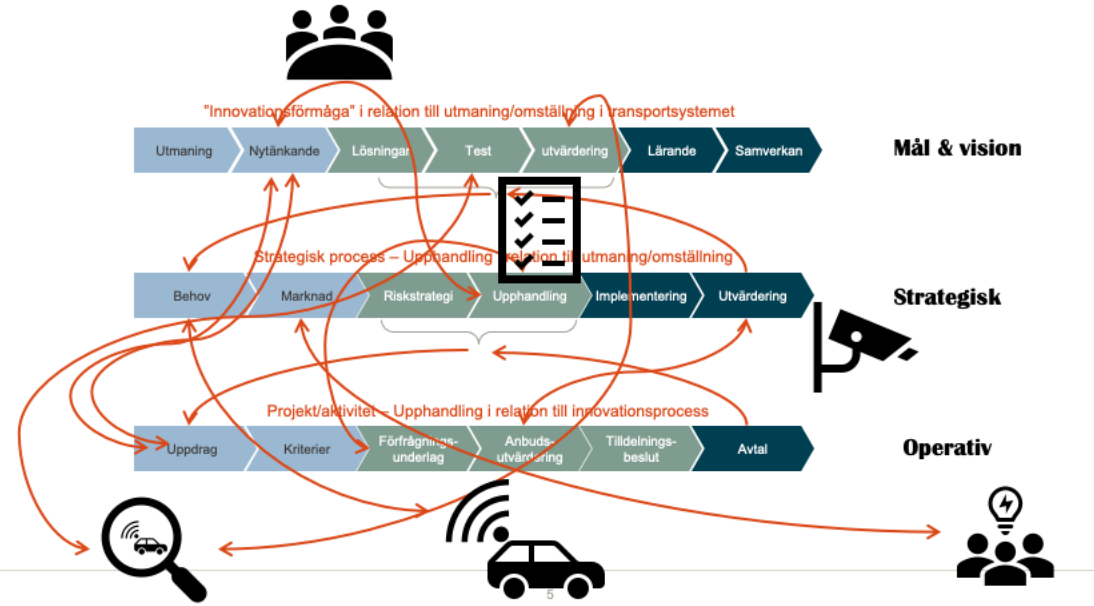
"Innovationsförmåga" i relation till utmaning/omställning i transportsystemet

Utmaning | Nytänkande | Lösningar | Test | utvärdering | Lärande | Samverkan

Mål & vision

Strategisk process – Upphandling i relation till utmaning/omställning

Behov | Marknad | Riskstrategi | Upphandling | Implementering | Utvärdering

Strategisk

Projekt/aktivitet – Upphandling i relation till innovationsprocess

Uppdrag | Kriterier | Förfrågningsunderlag | Anbudsutvärdering | Tilldelningsbeslut | Avtal

Operativ

5